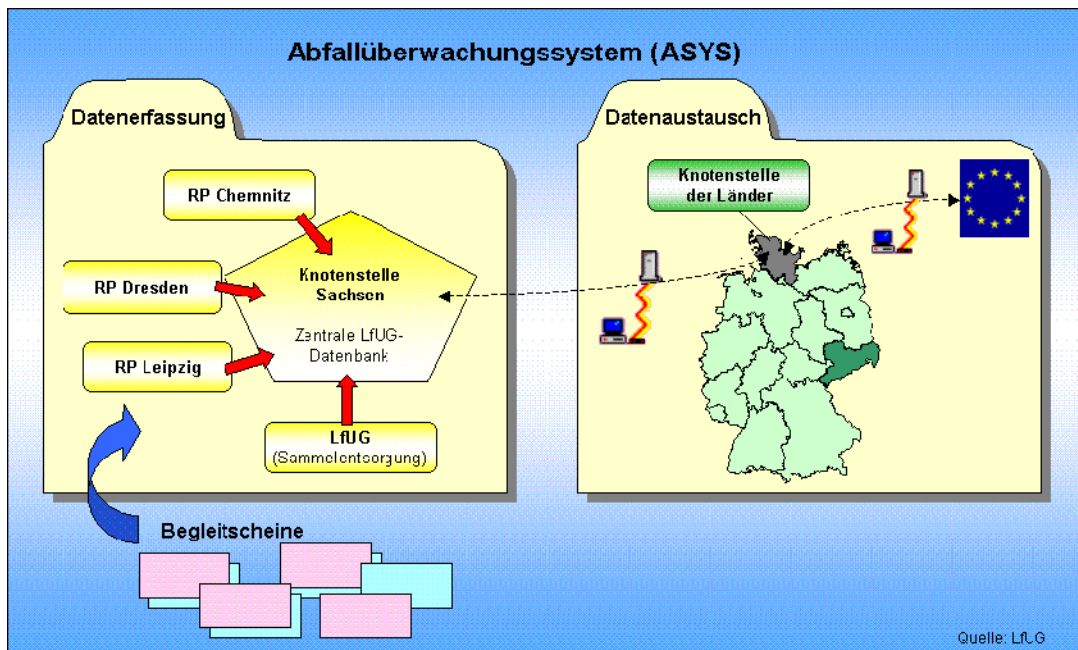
Abfallüberwachungssystem (ASYS)

Datenerfassung

RP Chemnitz

RP Dresden

RP Leipzig

Knotenstelle Sachsen

Zentrale LfUG-Datenbank

LfUG (Sammelentsorgung)

Begleitscheine

Datenaustausch

Knotenstelle der Länder

Quelle: LfUG